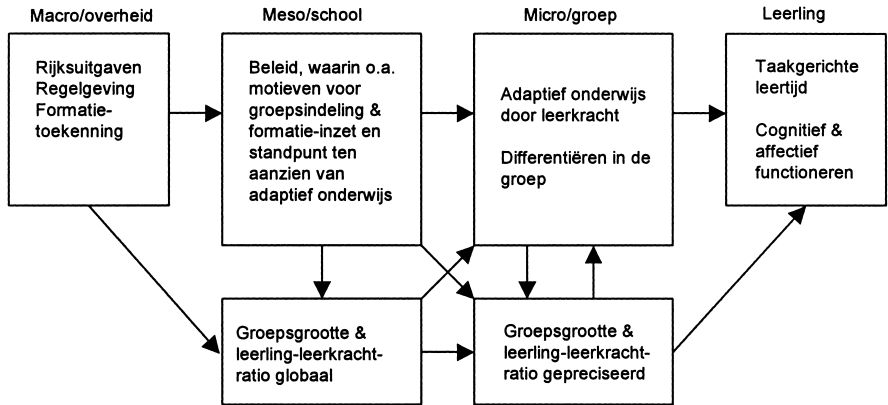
Macro/overheid

Rijksuitgaven
Regelgeving
Formatietoekenning

Meso/school

Beleid, waarin o.a. motieven voor groepsindeling & formatie-inzet en standpunt ten aanzien van adaptief onderwijs

Micro/groep

Adaptief onderwijs door leerkracht

Differentiëren in de groep

Leerling

Taakgerichte leertijd

Cognitief & affectief functioneren

Groepsgrootte & leerling-leerkracht-ratio globaal

Groepsgrootte & leerling-leerkracht-ratio gepreciseerd